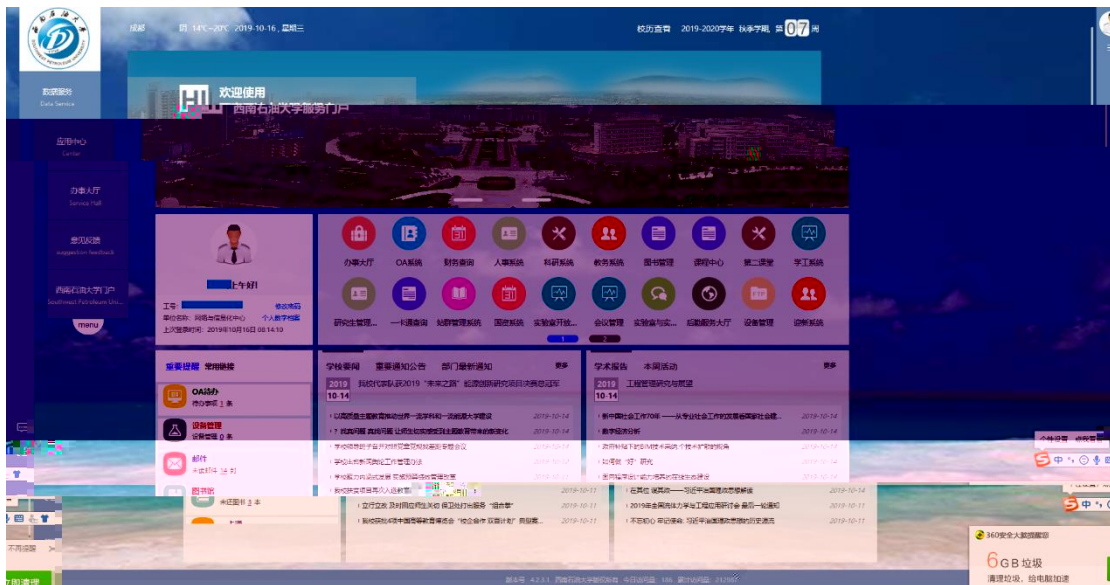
成都 14℃~20℃ 2019-10-16，星期三

校历查看 2019-2020学年 秋季学期，第 07 周

数据服务
Data Service

应用中心

办事大厅
Service Hall

意见反馈
suggestion feedback

西南石油大学门户
Southwest Petroleum Uni...

menu

欢迎使用
西南石油大学服务门户

上午好!

工号:
单位名称: 网络与信息化中心
修改密码
个人数字档案
上次登录时间: 2019年10月16日 08:14:10

办事大厅 OA系统 财务查询 人事系统 科研系统 教务系统 图书管理 课程中心 第二课堂 学工系统
研究生管理... 一卡通查询 站群管理系统 国资系统 实验室开放... 会议管理 实验室与设... 后勤服务大厅 设备管理 迎新系统

1 2

重要提醒 常用链接

OA待办
待办事项 1 条

设备管理
设备管理 0 条

邮件
未读邮件 31 封

图书馆
未还图书 3 本

学校要闻 重要通知公告 部门最新通知 更多

2019 10-14 我校代表队获2019“未来之路”能源创新研究项目决赛总冠军

2019-10-14
2019-10-14
2019-10-14
2019-10-14
2019-10-14
2019-10-11
2019-10-11
2019-10-11

立行立改 及时回应师生关切 保卫处打出服务“组合拳”
我校获批牵头中国西部教育国际联盟“校企合作 联盟计划”项目...

学术报告 本周活动 更多

2019 10-14 工程管理研究与展望

新中国社会工作70年——从专业社会工作到发展新国家社会建...
数字经济分析
2019-10-14
2019-10-14
2019-10-14
2019-10-14
2019-10-14
2019-10-14
2019-10-11
2019-10-11

在其位 谋其事——习近平治国理政思想解读
2019年全国高校大学生工程应用研讨会暨第一站通知
不忘初心 牢记使命：习近平治国理政思想的历史渊源

360安全大脑提醒你
6GB 垃圾
清理垃圾，给电脑加速

不再提醒
立即清理